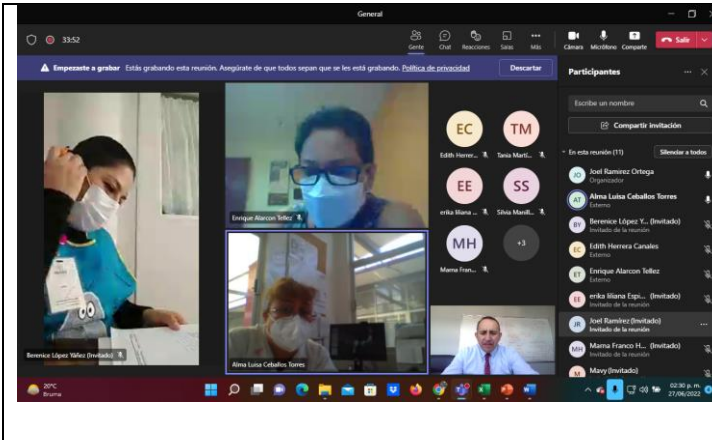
General

33:52

Gente Chat Reacciones Salas Más Cámara Micrófono Comparte Salir

Empezaste a grabar Estás grabando esta reunión. Asegúrate de que todos sepan que se les está grabando. Política de privacidad

Descartar

Participantes

Escribe un nombre

Compartir invitación

En esta reunión (11) Silenciar a todos

JO Joel Ramirez Ortega Organizador

AT Alma Luisa Ceballos Torres Externo

BY Berenice López Y... (Invitado) Invitado de la reunión

EC Edith Herrera Canales Externo

ET Enrique Alarcon Tellez Externo

EE erika liliana Espi... (Invitado) Invitado de la reunión

JR Joel Ramírez (Invitado) Invitado de la reunión

MH Mama Franco H... (Invitado) Invitado de la reunión

M Mavy (Invitado)

EC Edith Herrer...

TM Tania Martí...

EE erika liliana ...

SS Silvia Manill...

MH Mama Fran...

+3

Enrique Alarcon Tellez

Berenice López Yáñez (Invitado)

Alma Luisa Ceballos Torres

20°C Bruma

02:30 p. m. 27/06/2022